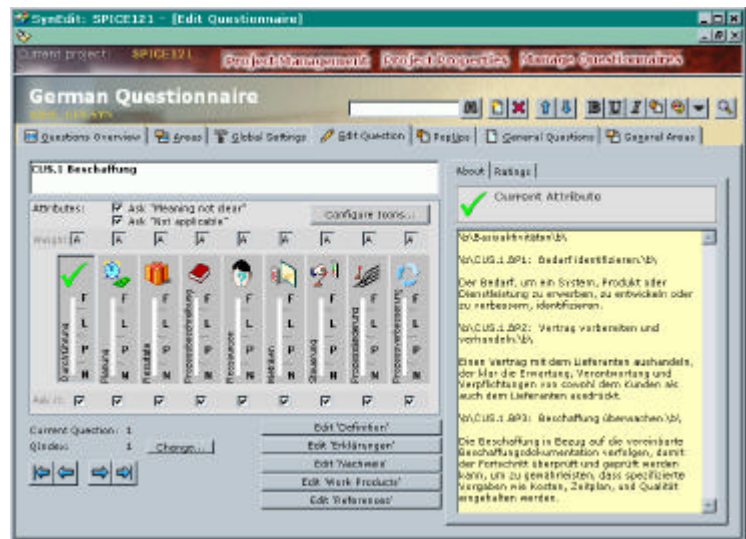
SynEdit: SPICE121 - [Edit Questionnaire]

Current project: SPICE121

Project Management Project Properties Manage Questionnaires

German Questionnaire

Questions Overview | Areas | Global Settings | Edit Question | Popups | General Questions | General Areas

CUS.1 Beschaffung

Attributes: Ask "Meaning not clear" Ask "Not applicable" Configure Icons...

Weight: A A A A A A A A A

Durchführung | Planung | Resultate | Prozessbeschreibung | Ressourcen | Metriken | Steuerung | Prozessänderung | Prozessverbesserung

F L P N

Ask it:

Current Question: 1
QIndex: 1 Change...

Edit 'Definition'
Edit 'Erklärungen'
Edit 'Nachweis'
Edit 'Work Products'
Edit 'References'

About | Ratings

Current Attribute

\b\Basisaktivitäten\b\

\b\CUS.1.BP1: Bedarf identifizieren.\b\

Der Bedarf, um ein System, Produkt oder Dienstleistung zu erwerben, zu entwickeln oder zu verbessern, identifizieren.

\b\CUS.1.BP2: Vertrag vorbereiten und verhandeln.\b\

Einen Vertrag mit dem Lieferanten aushandeln, der klar die Erwartung, Verantwortung und Verpflichtungen von sowohl dem Kunden als auch dem Lieferanten ausdrückt.

\b\CUS.1.BP3: Beschaffung überwachen.\b\

Die Beschaffung in Bezug auf die vereinbarte Beschaffungsdokumentation verfolgen, damit der Fortschritt überprüft und geprüft werden kann, um zu gewährleisten, dass spezifizierte Vorgaben wie Kosten, Zeitplan, und Qualität eingehalten werden.